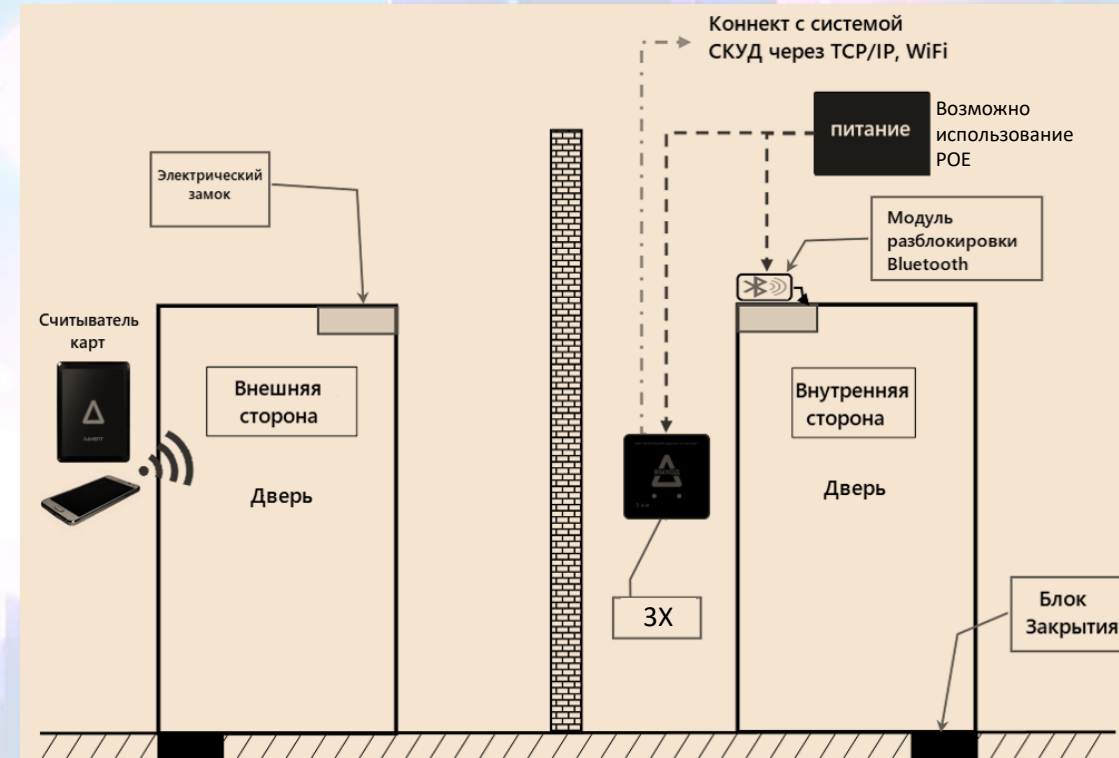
Коннект с системой СКУД через TCP/IP, WiFi

питание

Возможно использование POE

Электрический замок

Модуль разблокировки Bluetooth

Считыватель карт

Внешняя сторона

Дверь

Внутренняя сторона

Дверь

3X

Блок Закрытия